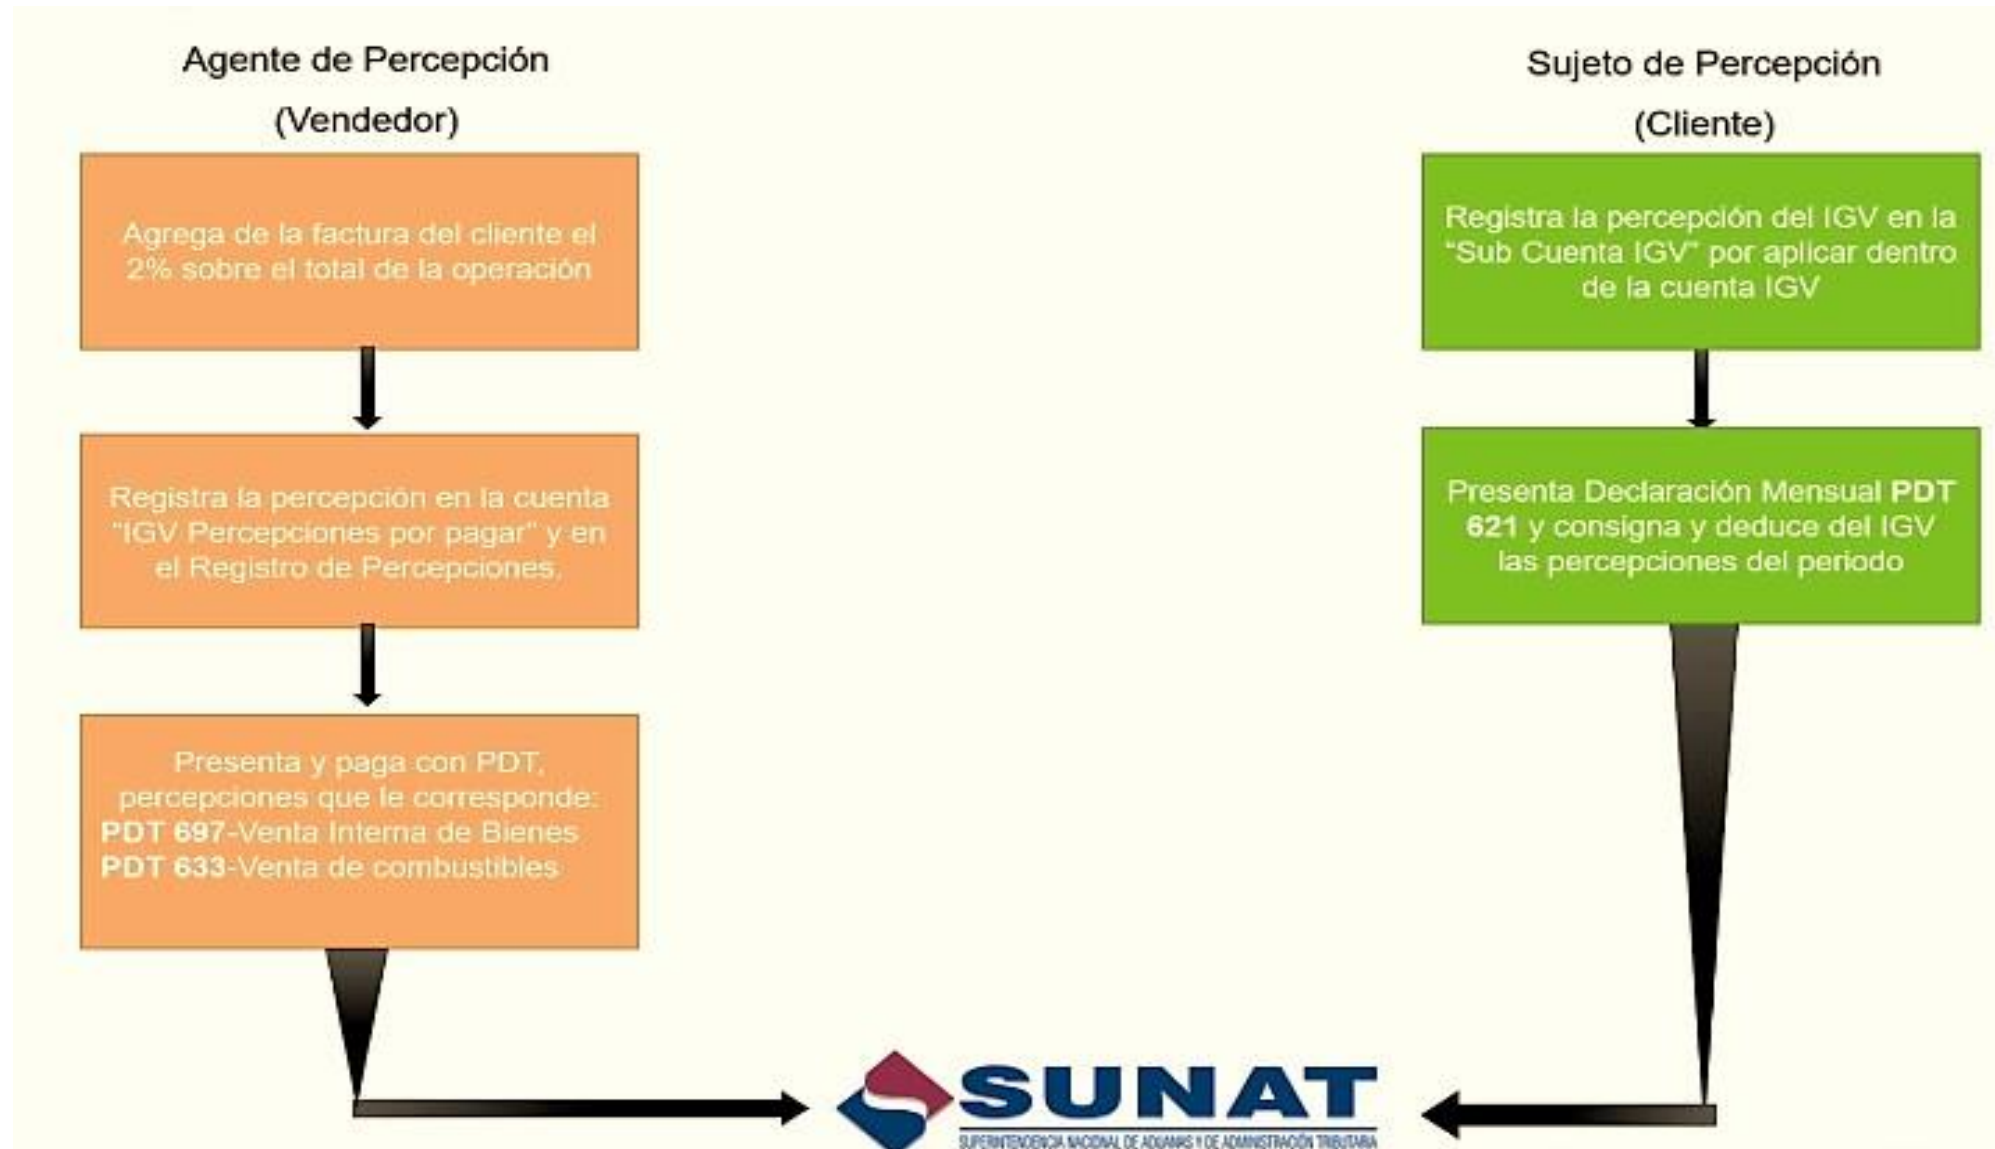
Agente de Percepción
(Vendedor)

Agrega de la factura del cliente el 2% sobre el total de la operación

Registra la percepción en la cuenta "IGV Percepciones por pagar" y en el Registro de Percepciones.

Presenta y paga con PDT, percepciones que le corresponde:
**PDT 697**-Venta Interna de Bienes
**PDT 633**-Venta de combustibles

Sujeto de Percepción
(Cliente)

Registra la percepción del IGV en la "Sub Cuenta IGV" por aplicar dentro de la cuenta IGV

Presenta Declaración Mensual **PDT 621** y consigna y deduce del IGV las percepciones del periodo

SUNAT
SUPERINTENDENCIA NACIONAL DE ADUANAS Y DE ADMINISTRACIÓN TRIBUTARIA